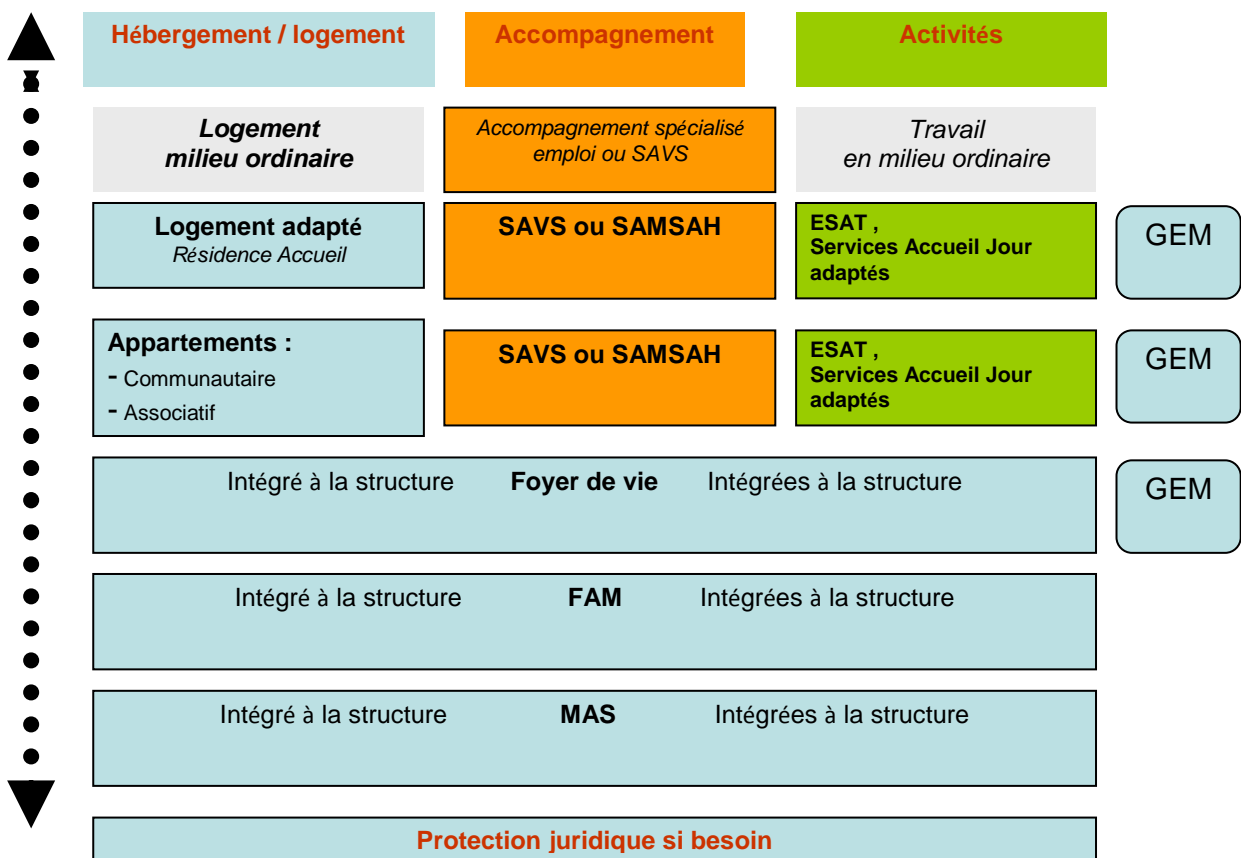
Hébergement / logement | Accompagnement | Activités

| Hébergement / logement | Accompagnement | Activités | |
|---|---|---|---|
| **Logement milieu ordinaire** | *Accompagnement spécialisé emploi ou SAVS* | *Travail en milieu ordinaire* | |
| **Logement adapté** *Résidence Accueil* | **SAVS ou SAMSAH** | **ESAT , Services Accueil Jour adaptés** | GEM |
| **Appartements :** - Communautaire - Associatif | **SAVS ou SAMSAH** | **ESAT , Services Accueil Jour adaptés** | GEM |

Intégré à la structure **Foyer de vie** Intégrées à la structure

GEM

Intégré à la structure **FAM** Intégrées à la structure

Intégré à la structure **MAS** Intégrées à la structure

**Protection juridique si besoin**